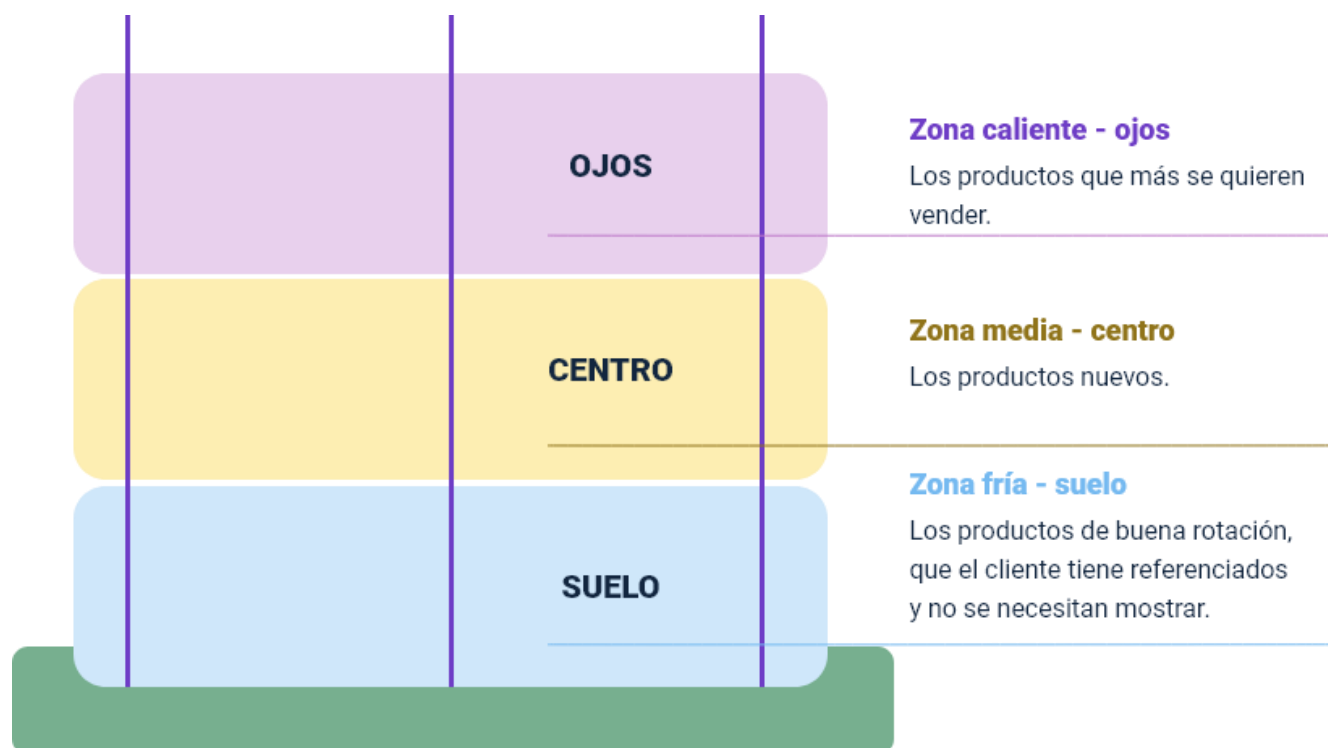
OJOS

CENTRO

SUELO

Zona caliente - ojos
Los productos que más se quieren vender.

Zona media - centro
Los productos nuevos.

Zona fría - suelo
Los productos de buena rotación, que el cliente tiene referenciados y no se necesitan mostrar.